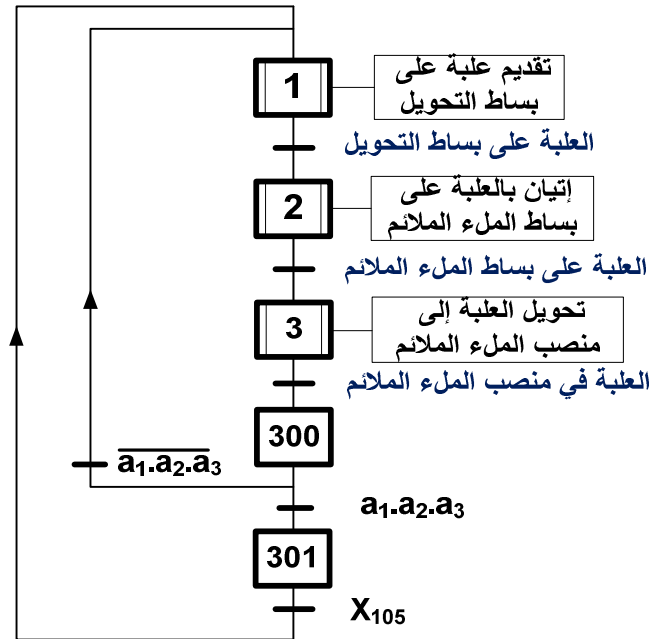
1
تقديم علبة على بساط التحويل
العلبة على بساط التحويل
2
إتيان بالعلبة على بساط الملء الملائم
العلبة على بساط الملء الملائم
3
تحويل العلبة إلى منصب الملء الملائم
العلبة في منصب الملء الملائم
300
$\overline{a_1.a_2.a_3}$
$a_1.a_2.a_3$
301
$X_{105}$